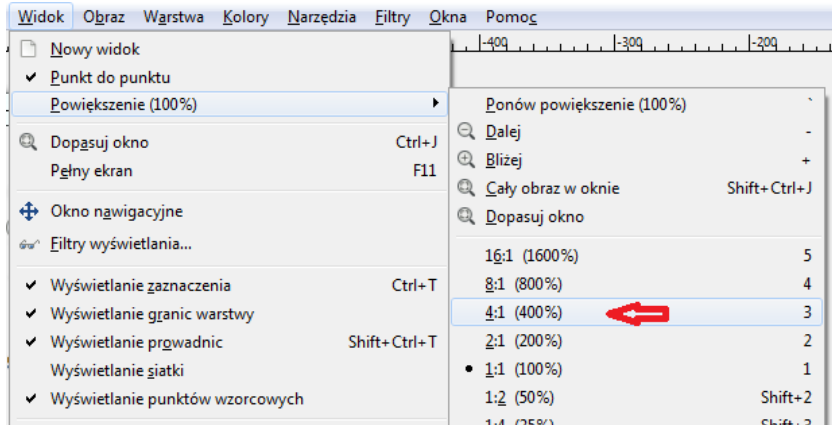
Widok Obraz Warstwa Kolory Narzędzia Filtry Okna Pomoc

-400 -300 -200

Nowy widok
✔ Punkt do punktu
Powiększenie (100%)
Dopasuj okno Ctrl+J
Pełny ekran F11
Okno nawigacyjne
Filtry wyświetlania...
✔ Wyświetlanie zaznaczenia Ctrl+T
✔ Wyświetlanie granic warstwy
✔ Wyświetlanie prowadnic Shift+Ctrl+T
Wyświetlanie siatki
✔ Wyświetlanie punktów wzorcowych

Ponów powiększenie (100%) `
Dalej -
Bliżej +
Cały obraz w oknie Shift+Ctrl+J
Dopasuj okno
16:1 (1600%) 5
8:1 (800%) 4
4:1 (400%) 3
2:1 (200%) 2
• 1:1 (100%) 1
1:2 (50%) Shift+2
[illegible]